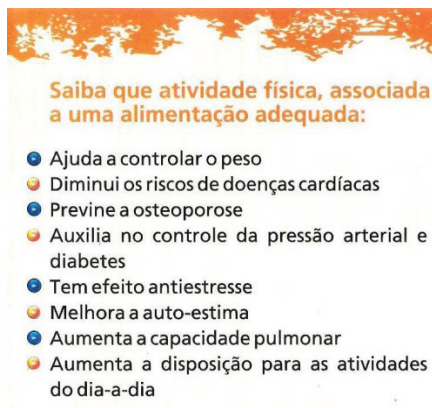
Saiba que atividade física, associada a uma alimentação adequada:

Ajuda a controlar o peso
Diminui os riscos de doenças cardíacas
Previne a osteoporose
Auxilia no controle da pressão arterial e diabetes
Tem efeito antiestresse
Melhora a auto-estima
Aumenta a capacidade pulmonar
Aumenta a disposição para as atividades do dia-a-dia